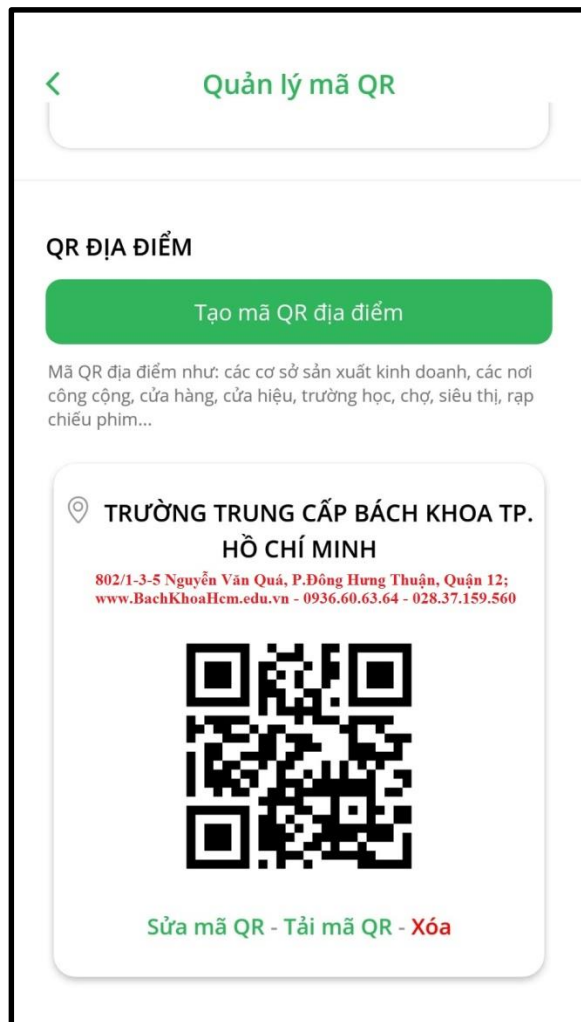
<

Quản lý mã QR

QR ĐỊA ĐIỂM

Tạo mã QR địa điểm

Mã QR địa điểm như: các cơ sở sản xuất kinh doanh, các nơi công cộng, cửa hàng, cửa hiệu, trường học, chợ, siêu thị, rạp chiếu phim...

TRƯỜNG TRUNG CẤP BÁCH KHOA TP. HỒ CHÍ MINH

802/1-3-5 Nguyễn Văn Quá, P.Đông Hưng Thuận, Quận 12; www.BachKhoaHcm.edu.vn - 0936.60.63.64 - 028.37.159.560

Sửa mã QR - Tải mã QR - Xóa